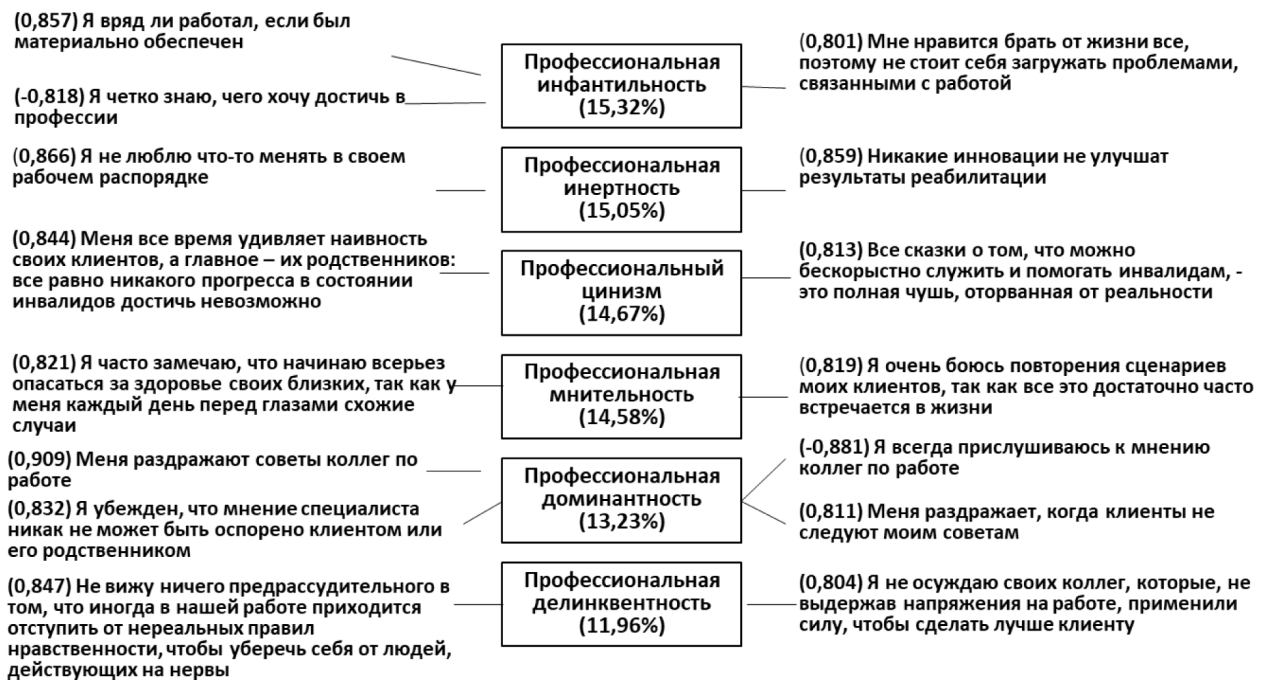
(0,857) Я вряд ли работал, если был материально обеспечен

(-0,818) Я четко знаю, чего хочу достичь в профессии

Профессиональная инфантильность (15,32%)

(0,801) Мне нравится брать от жизни все, поэтому не стоит себя загружать проблемами, связанными с работой

(0,866) Я не люблю что-то менять в своем рабочем распорядке

Профессиональная инертность (15,05%)

(0,859) Никакие инновации не улучшат результаты реабилитации

(0,844) Меня все время удивляет наивность своих клиентов, а главное – их родственников: все равно никакого прогресса в состоянии инвалидов достичь невозможно

Профессиональный цинизм (14,67%)

(0,813) Все сказки о том, что можно бескорыстно служить и помогать инвалидам, - это полная чушь, оторванная от реальности

(0,821) Я часто замечаю, что начинаю всерьез опасаться за здоровье своих близких, так как у меня каждый день перед глазами схожие случаи

Профессиональная мнительность (14,58%)

(0,819) Я очень боюсь повторения сценариев моих клиентов, так как все это достаточно часто встречается в жизни

(0,909) Меня раздражают советы коллег по работе

(0,832) Я убежден, что мнение специалиста никак не может быть оспорено клиентом или его родственником

Профессиональная доминантность (13,23%)

(-0,881) Я всегда прислушиваюсь к мнению коллег по работе

(0,811) Меня раздражает, когда клиенты не следуют моим советам

(0,847) Не вижу ничего предрассудительного в том, что иногда в нашей работе приходится отступить от нереальных правил нравственности, чтобы уберечь себя от людей, действующих на нервы

Профессиональная делинквентность (11,96%)

(0,804) Я не осуждаю своих коллег, которые, не выдержав напряжения на работе, применили силу, чтобы сделать лучше клиенту